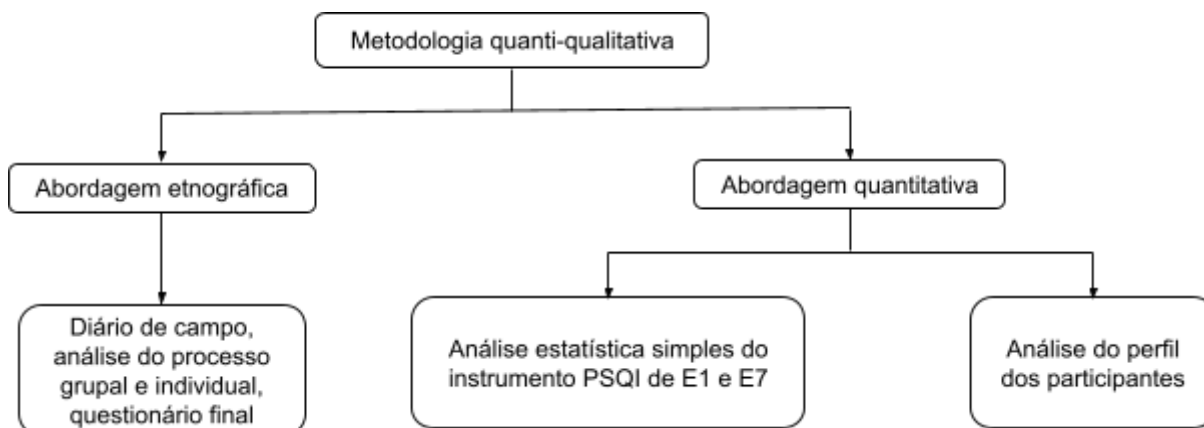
Metodologia quanti-qualitativa

Abordagem etnográfica

Abordagem quantitativa

Diário de campo, análise do processo grupal e individual, questionário final

Análise estatística simples do instrumento PSQI de E1 e E7

Análise do perfil dos participantes